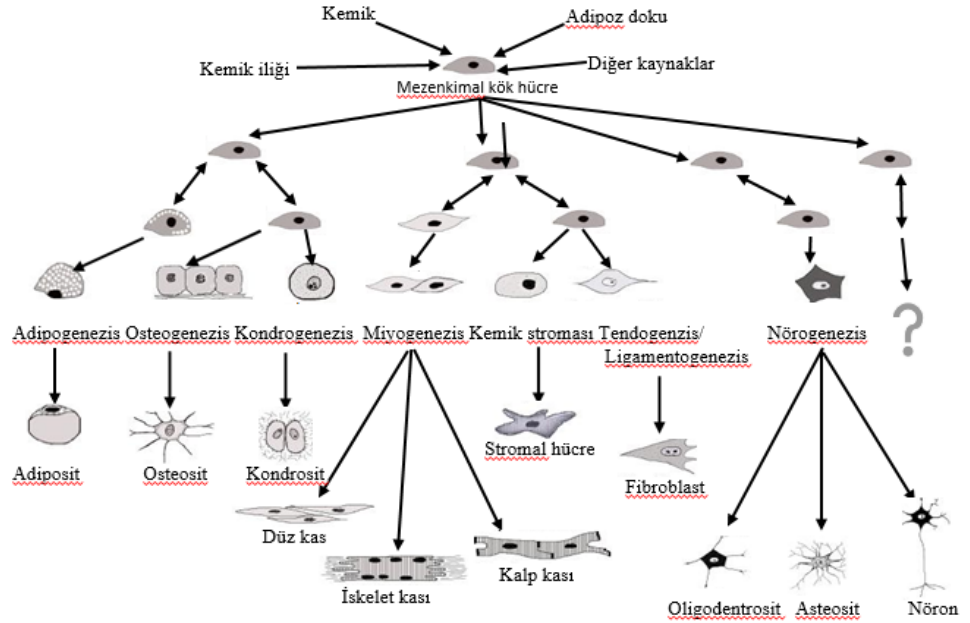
Kemik

Adipoz doku

Kemik iliği

Diğer kaynaklar

Mezenkimal kök hücre

?

Adipogenezis Osteogenezis Kondrogenezis Miyogenezis Kemik stroması Tendogenzis/ Ligamentogenezis

Nörogenezis

Adiposit

Osteosit

Kondrosit

Stromal hücre

Fibroblast

Düz kas

İskelet kası

Kalp kası

Oligodentrosit

Asteosit

Nöron